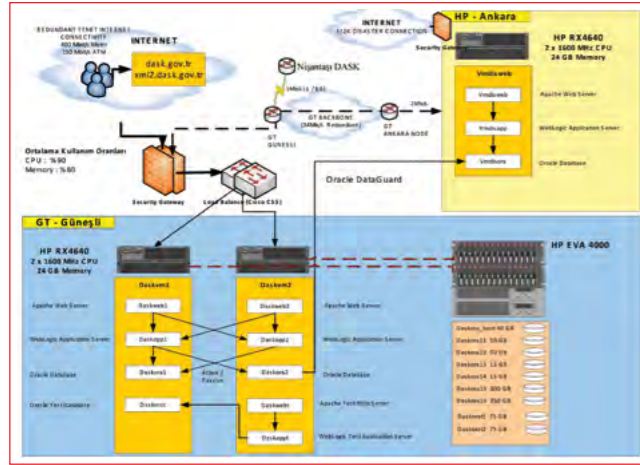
REDUNDANT TTNET INTERNET CONNECTIVITY
400 Mbit/s Metro
150 Mbit/s ATM

INTERNET

dask.gov.tr
xml2.dask.gov.tr

INTERNET
(128K DISASTER CONNECTION)

HP - Ankara

Security Gateway

HP RX4640
2 x 1600 MHz CPU
24 GB Memory

Nişantaşı DASK

4Mbit/s TTNET

GT BACKBONE (30Mbit Redundant)

GT GÜNEŞLİ

GT ANKARA NODE

2Mbit

Ortalama Kullanım Oranları
CPU : %90
Memory : %80

Security Gateway

Load Balancer (Cisco CSS)

Oracle DataGuard

Vmdisweb

Vmdisweb

Vmdisapp

Vmdisora

Apache Web Server

WebLogic Application Server

Oracle Database

GT - Güneşli

HP RX4640
2 x 1600 MHz CPU
24 GB Memory

Daskem1

Daskem2

HP EVA 4000

Apache Web Server

Daskweb1

Daskweb2

Apache Web Server

WebLogic Application Server

Daskapp1

Daskapp2

WebLogic Application Server

Oracle Database

Daskora1

Active / Passive

Daskora2

Oracle Database

Oracle Test Database

Daskorat

Daskwebt

Apache Test Web Server

Daskappt

WebLogic Test Application Server

Daskora_boot 40 GB
Daskora12 50 GB
Daskora12 70 GB
Daskora13 15 GB
Daskora14 15 GB
Daskora15 300 GB
Daskora16 350 GB
Daskem1 75 GB
Daskem2 75 GB